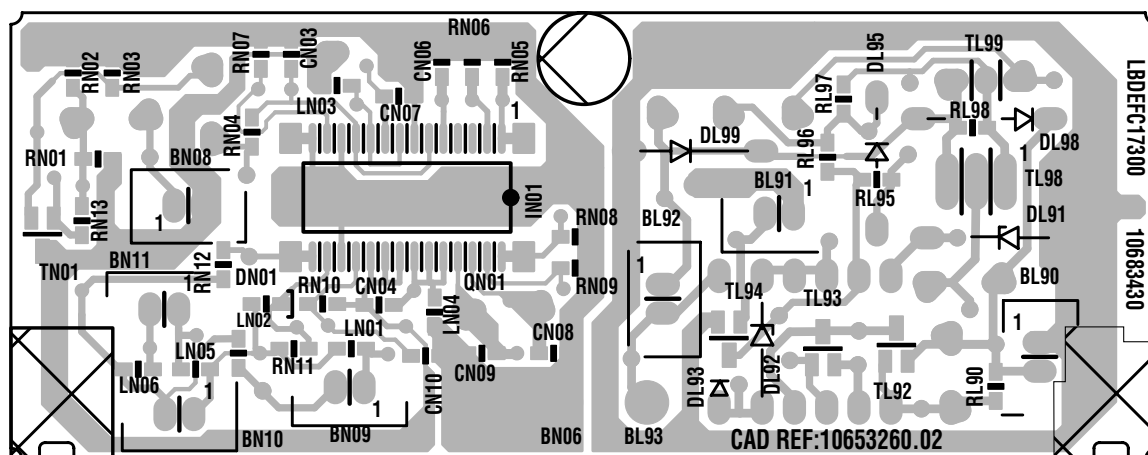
RN06
RN07
CN03
CN06
RN05
RN02
RN03
DL95
TL99
LBDEFC17300
LN03
CN07
1
RL97
RN04
RL98
DL99
RL96
DL98
RN01
BN08
1
BL91
1
TL98
RN13
1
IN01
RL95
RN08
BL92
DL91
10663430
RN12
TN01
BN11
1
DN01
QN01
RN10
CN04
RN09
1
BL90
LN04
TL94
TL93
LN02
LN01
CN08
1
LN05
RN11
DL93
DL92
LN06
1
CN09
CN10
RL90
TL92
1
BN10
BN09
BN06
BL93
CAD REF:10653260.02